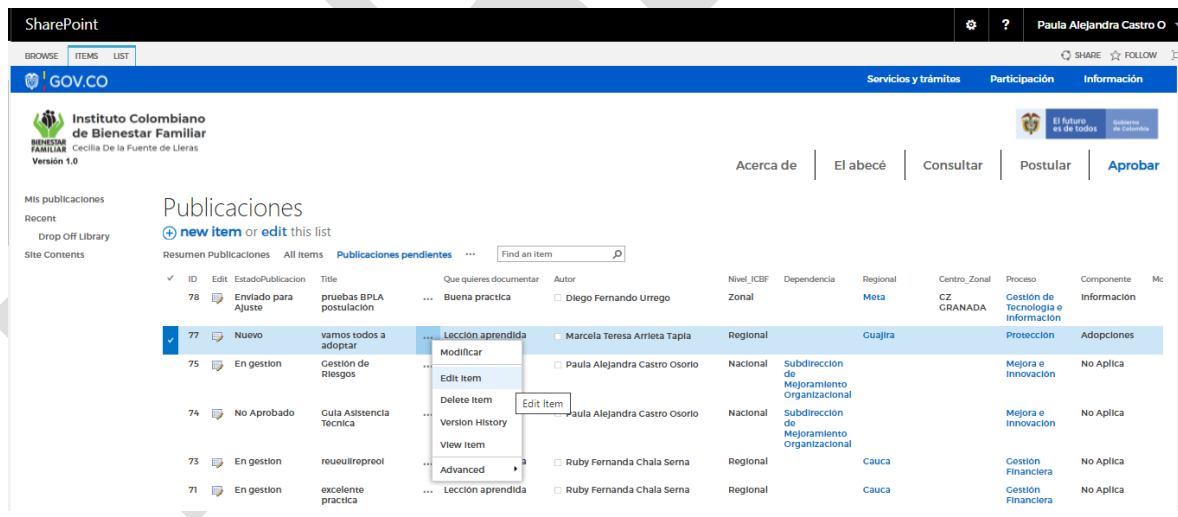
SharePoint

Paula Alejandra Castro O

BROWSE ITEMS LIST

SHARE FOLLOW

GOV.CO

Servicios y trámites Participación Información

Instituto Colombiano de Bienestar Familiar
BIENESTAR FAMILIAR Cecilia De la Fuente de Lleras
Versión 1.0

El futuro es de todos Gobierno de Colombia

Acerca de El abecé Consultar Postular Aprobar

Mis publicaciones
Recent
Drop Off Library
Site Contents

Publicaciones

new item or edit this list

Resumen Publicaciones All Items Publicaciones pendientes ··· Find an item

| ✓ | ID | Edit | EstadoPublicacion | Title | | Que quieres documentar | Autor | Nivel_ICBF | Dependencia | Regional | Centro_Zonal | Proceso | Componente | Mo |
|---|---|---|---|---|---|---|---|---|---|---|---|---|---|---|
| | 78 | | Enviado para Ajuste | pruebas BPLA postulacion | ··· | Buena practica | Diego Fernando Urrego | Zonal | | Meta | CZ GRANADA | Gestión de Tecnología e Información | Información | |
| ✓ | 77 | | Nuevo | vamos todos a adoptar | ··· | Lección aprendida | Marcela Teresa Arrieta Tapia | Regional | | Guajira | | Protección | Adopciones | |
| | 75 | | En gestion | Gestión de Riesgos | ··· | | Paula Alejandra Castro Osorio | Nacional | Subdirección de Mejoramiento Organizacional | | | Mejora e Innovación | No Aplica | |
| | 74 | | No Aprobado | Guia Asistencia Técnica | ··· | | Paula Alejandra Castro Osorio | Nacional | Subdirección de Mejoramiento Organizacional | | | Mejora e Innovación | No Aplica | |
| | 73 | | En gestion | reueuirepreoi | ··· | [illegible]a | Ruby Fernanda Chala Serna | Regional | | Cauca | | Gestión Financiera | No Aplica | |
| | 71 | | En gestion | excelente practica | ··· | Lección aprendida | Ruby Fernanda Chala Serna | Regional | | Cauca | | Gestión Financiera | No Aplica | |

Modificar
Edit Item
Delete Item
Version History
View Item
Advanced

Edit Item